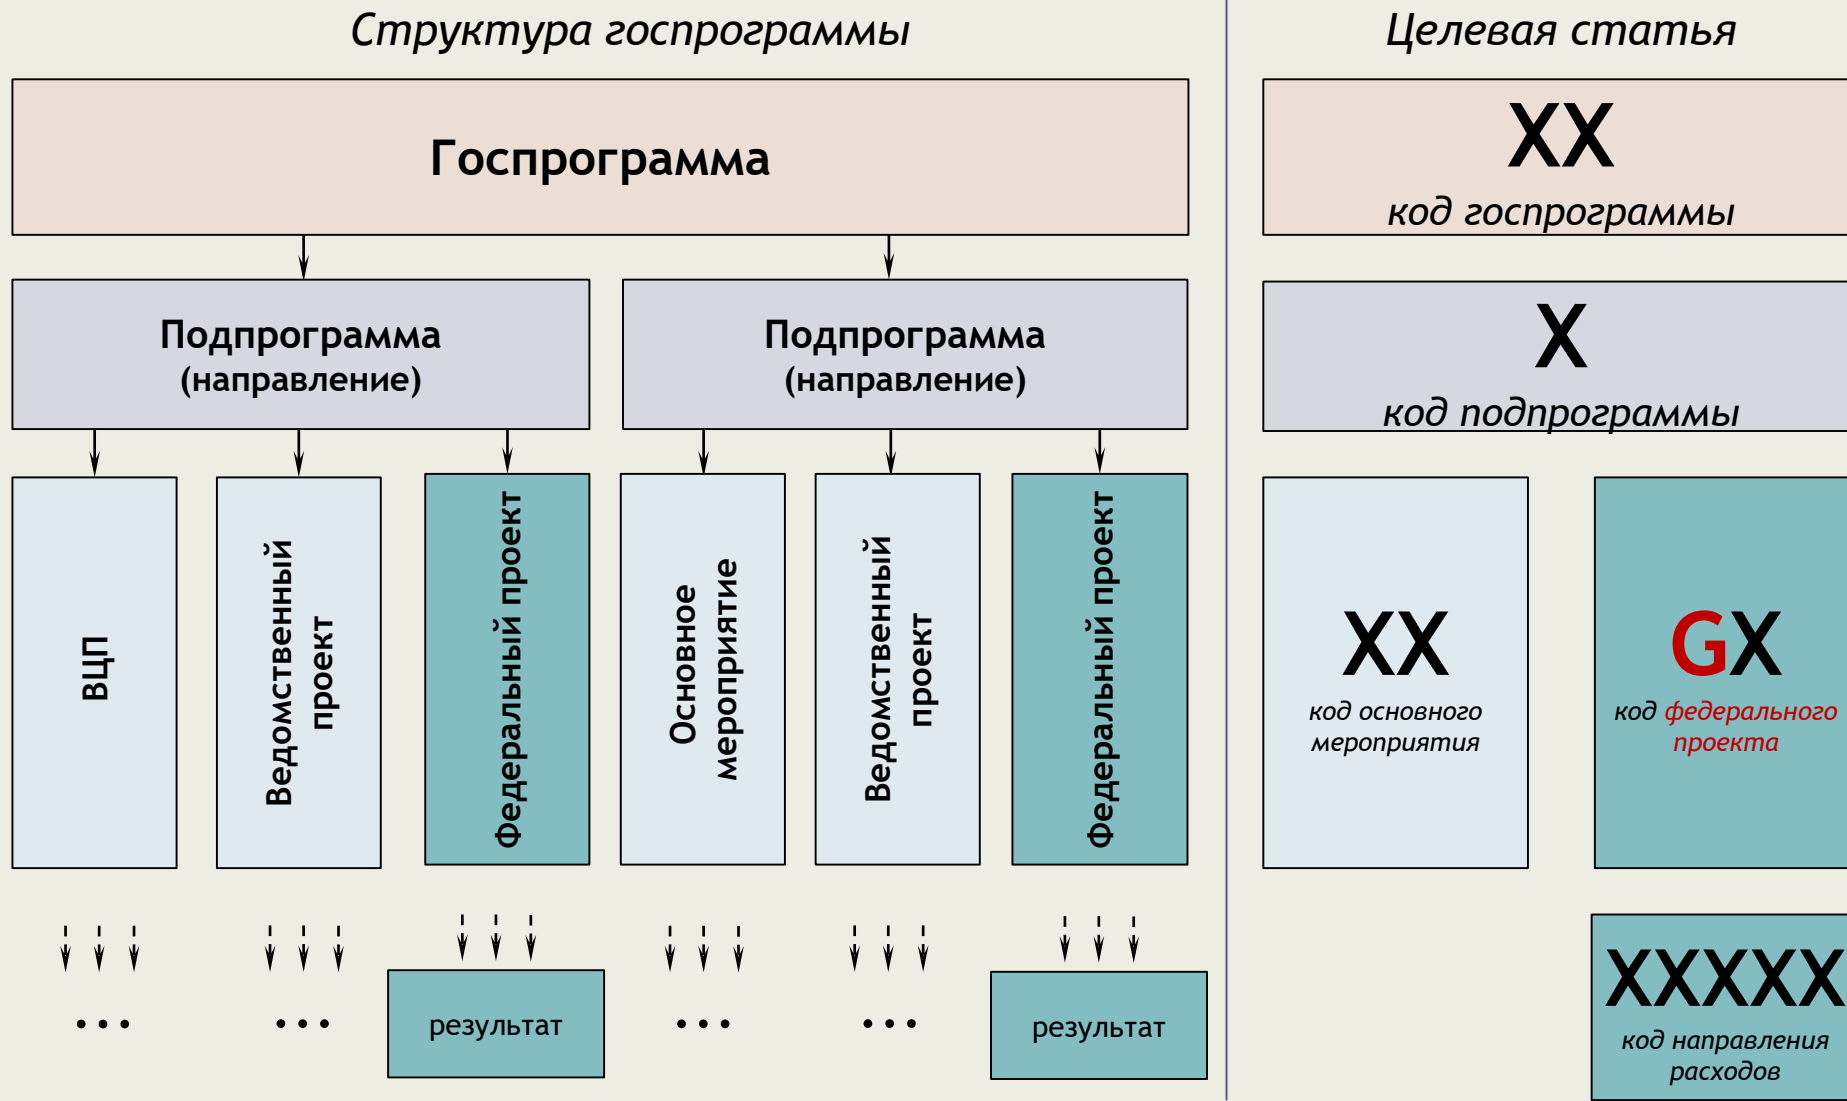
Структура госпрограммы

Госпрограмма

Подпрограмма (направление)

Подпрограмма (направление)

ВЦП

Ведомственный проект

Федеральный проект

Основное мероприятие

Ведомственный проект

Федеральный проект

• • •

• • •

результат

• • •

• • •

результат

Целевая статья

XX
код госпрограммы

X
код подпрограммы

XX
код основного мероприятия

GX
код федерального проекта

XXXXX
код направления расходов